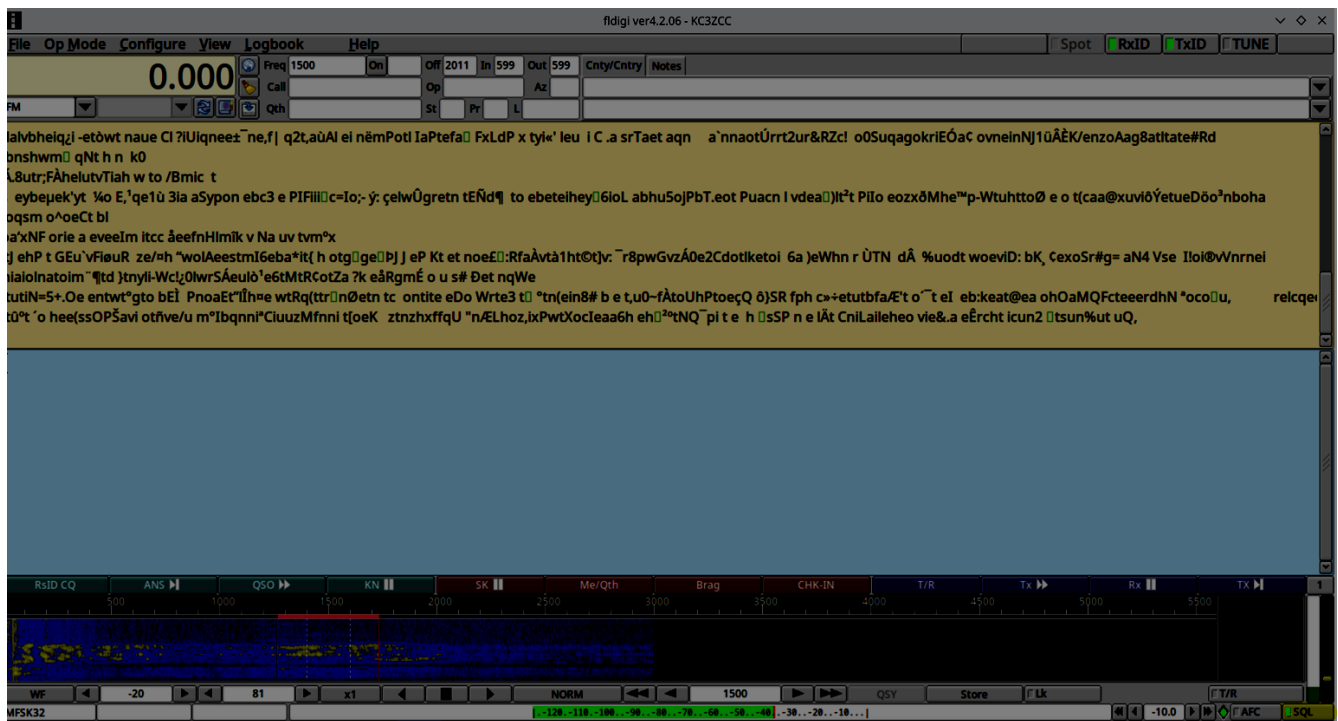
fldigi ver4.2.06 - KC3ZCC

File Op Mode Configure View Logbook Help

Spot RxID TxID TUNE

0.000

Freq 1500 On Off 2011 In 599 Out 599 Cnty/Cntry Notes

Call Op Az

FM

Qth St Pr L

ialvbheiq¿i -etòwt naue CI ?iUiqnee±¯ne,f| q2t,aùAl ei nëmPotl IaPtefa FxLdP x tyi‹' leu i C .a srTaet aqn a`nnaotÚrrt2ur&RZc! o0SuqagokriEÓa¢ ovneinNJ1ûÂÈK/enzoAag8atltate#Rd
bnshwm qNt h n k0
Â.8utr;FÀhelutvTlah w to /Bmic t
eybeµek'yt ¼o E,¹qe1ù 3ia aSypon ebc3 e PIFiil c=Io;- ý: çelwÛgretn tEÑd¶ to ebeteihey 6ioL abhu5ojPbT.eot Puacn I vdea )lt²t PiIo eozxðMhe™p-WtuhttoØ e o t(caa@xuviôŸetueDöo³nboha
oqsm o^oeCt bl
ba'xNF orie a eveeIm itcc åeefnHlmîk v Na uv tvmºx
:J ehP t GEu`vFløuR ze/¤h "wolAeestmI6eba*it{ h otg ge ÞJ J eP Kt et noe£ :RfaÀvtà1ht©t]v: ¯r8pwGvzÁ0e2Cdotlketoi 6a )eWhn r ÙTN dÂ %uodt woeviD: bK¸ ¢exoSr#g= aN4 Vse I!oi®vVnrnei
niaiolnatoim¨¶td }tnyli-Wc!¿0lwrSÁeulò¹e6tMtR¢otZa ?k eåRgmÉ o u s# Ðet nqWe
tutiN=5+.Oe entwt°gto bEÌ PnoaEt"ÏÎh¤e wtRq(ttr nØetn tc ontite eDo Wrte3 t °tn(ein8# b e t,u0~fÀtoUhPtoeçQ ô)SR fph c»÷etutbfaÆ't o´¯t eI eb:keat@ea ohOaMQFcteeerdhN °oco u, relcqe
t0°t ´o hee(ssOPŠavi otñve/u m°Ibqnni°CiuuzMfnni t[oeK ztnzhxffqU "nÆLhoz,ixPwtXocIeaa6h eh ²ºtNQ¯pi t e h sSP n e lÄt CniLaileheo vie&.a eÉrcht icun2 tsun%ut uQ,

RsID CQ ANS QSO KN SK Me/Qth Brag CHK-IN T/R Tx Rx TX 1

500 1000 1500 2000 2500 3000 3500 4000 4500 5000 5500

WF -20 81 x1 NORM 1500 QSY Store Lk T/R

MFSK32 -120..-110..-100..-90..-80..-70..-60..-50..-40..-30..-20..-10.. -10.0 AFC SQL